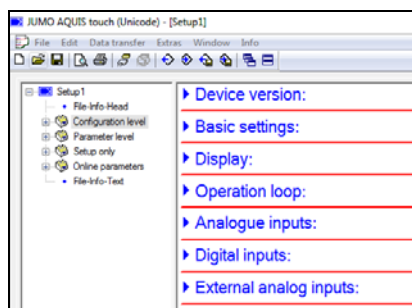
JUMO AQUIS touch (Unicode) - [Setup1]

File Edit Data transfer Extras Window Info

Setup1
File-Info-Head
Configuration level
Parameter level
Setup only
Online parameters
File-Info-Text

Device version:
Basic settings:
Display:
Operation loop:
Analogue inputs:
Digital inputs:
External analog inputs: